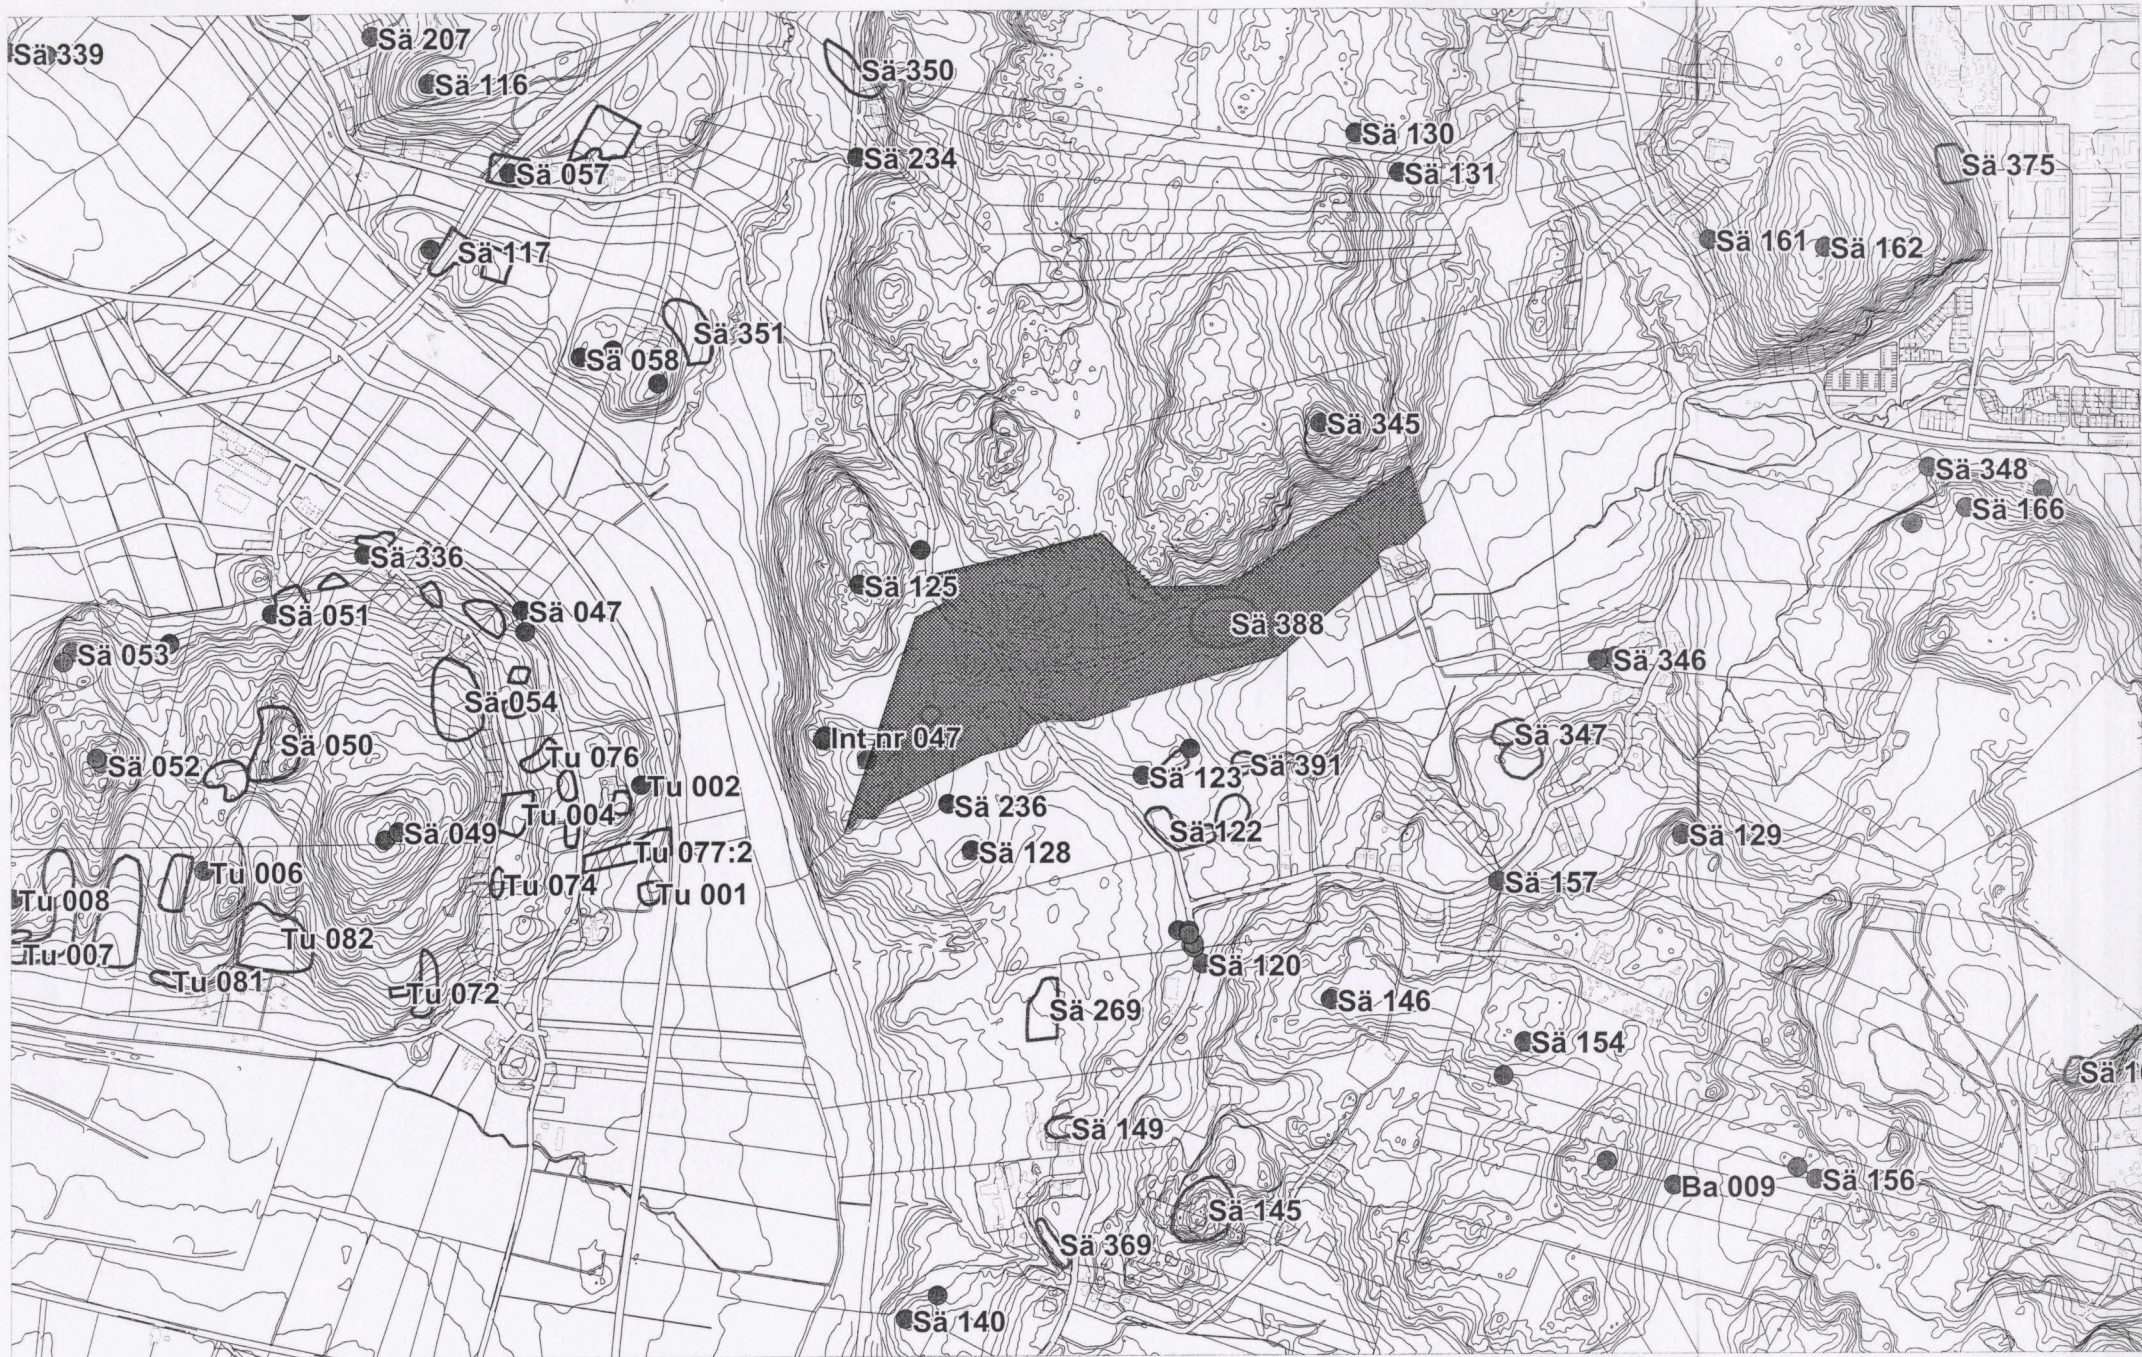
Sä 339
Sä 207
Sä 116
Sä 350
Sä 057
Sä 234
Sä 130
Sä 131
Sä 375
Sä 117
Sä 161
Sä 162
Sä 351
Sä 058
Sä 345
Sä 348
Sä 166
Sä 336
Sä 125
Sä 051
Sä 047
Sä 388
Sä 053
Sä 346
Sä 054
Sä 050
Int nr 047
Sä 347
Tu 076
Sä 052
Tu 002
Sä 123
Sä 391
Tu 004
Sä 236
Sä 049
Sä 122
Sä 129
Tu 077:2
Sä 128
Tu 006
Sä 157
Tu 008
Tu 074
Tu 001
Tu 082
Tu 007
Sä 120
Tu 081
Tu 072
Sä 146
Sä 269
Sä 154
Sä 1
Sä 149
Ba 009
Sä 156
Sä 145
Sä 369
Sä 140